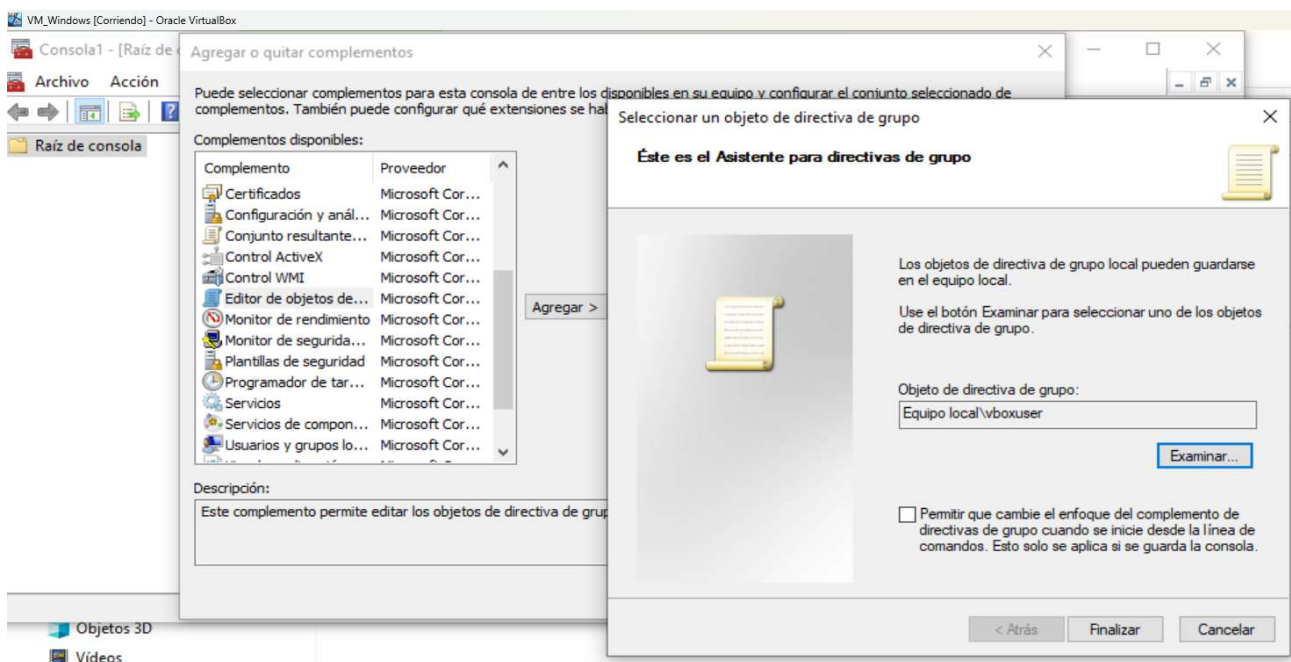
VM_Windows [Corriendo] - Oracle VirtualBox

Consola1 - [Raíz de

Archivo Acción

Raíz de consola

Agregar o quitar complementos

Puede seleccionar complementos para esta consola de entre los disponibles en su equipo y configurar el conjunto seleccionado de complementos. También puede configurar qué extensiones se hab

Complementos disponibles:

| Complemento | Proveedor |
|---|---|
| Certificados | Microsoft Cor... |
| Configuración y anál... | Microsoft Cor... |
| Conjunto resultante... | Microsoft Cor... |
| Control ActiveX | Microsoft Cor... |
| Control WMI | Microsoft Cor... |
| Editor de objetos de... | Microsoft Cor... |
| Monitor de rendimiento | Microsoft Cor... |
| Monitor de segurida... | Microsoft Cor... |
| Plantillas de seguridad | Microsoft Cor... |
| Programador de tar... | Microsoft Cor... |
| Servicios | Microsoft Cor... |
| Servicios de compon... | Microsoft Cor... |
| Usuarios y grupos lo... | Microsoft Cor... |

Agregar >

Descripción:

Este complemento permite editar los objetos de directiva de grup

Objetos 3D

Vídeos

Seleccionar un objeto de directiva de grupo

Éste es el Asistente para directivas de grupo

Los objetos de directiva de grupo local pueden guardarse en el equipo local.

Use el botón Examinar para seleccionar uno de los objetos de directiva de grupo.

Objeto de directiva de grupo:

Equipo local\vboxuser

Examinar...

Permitir que cambie el enfoque del complemento de directivas de grupo cuando se inicie desde la línea de comandos. Esto solo se aplica si se guarda la consola.

< Atrás Finalizar Cancelar